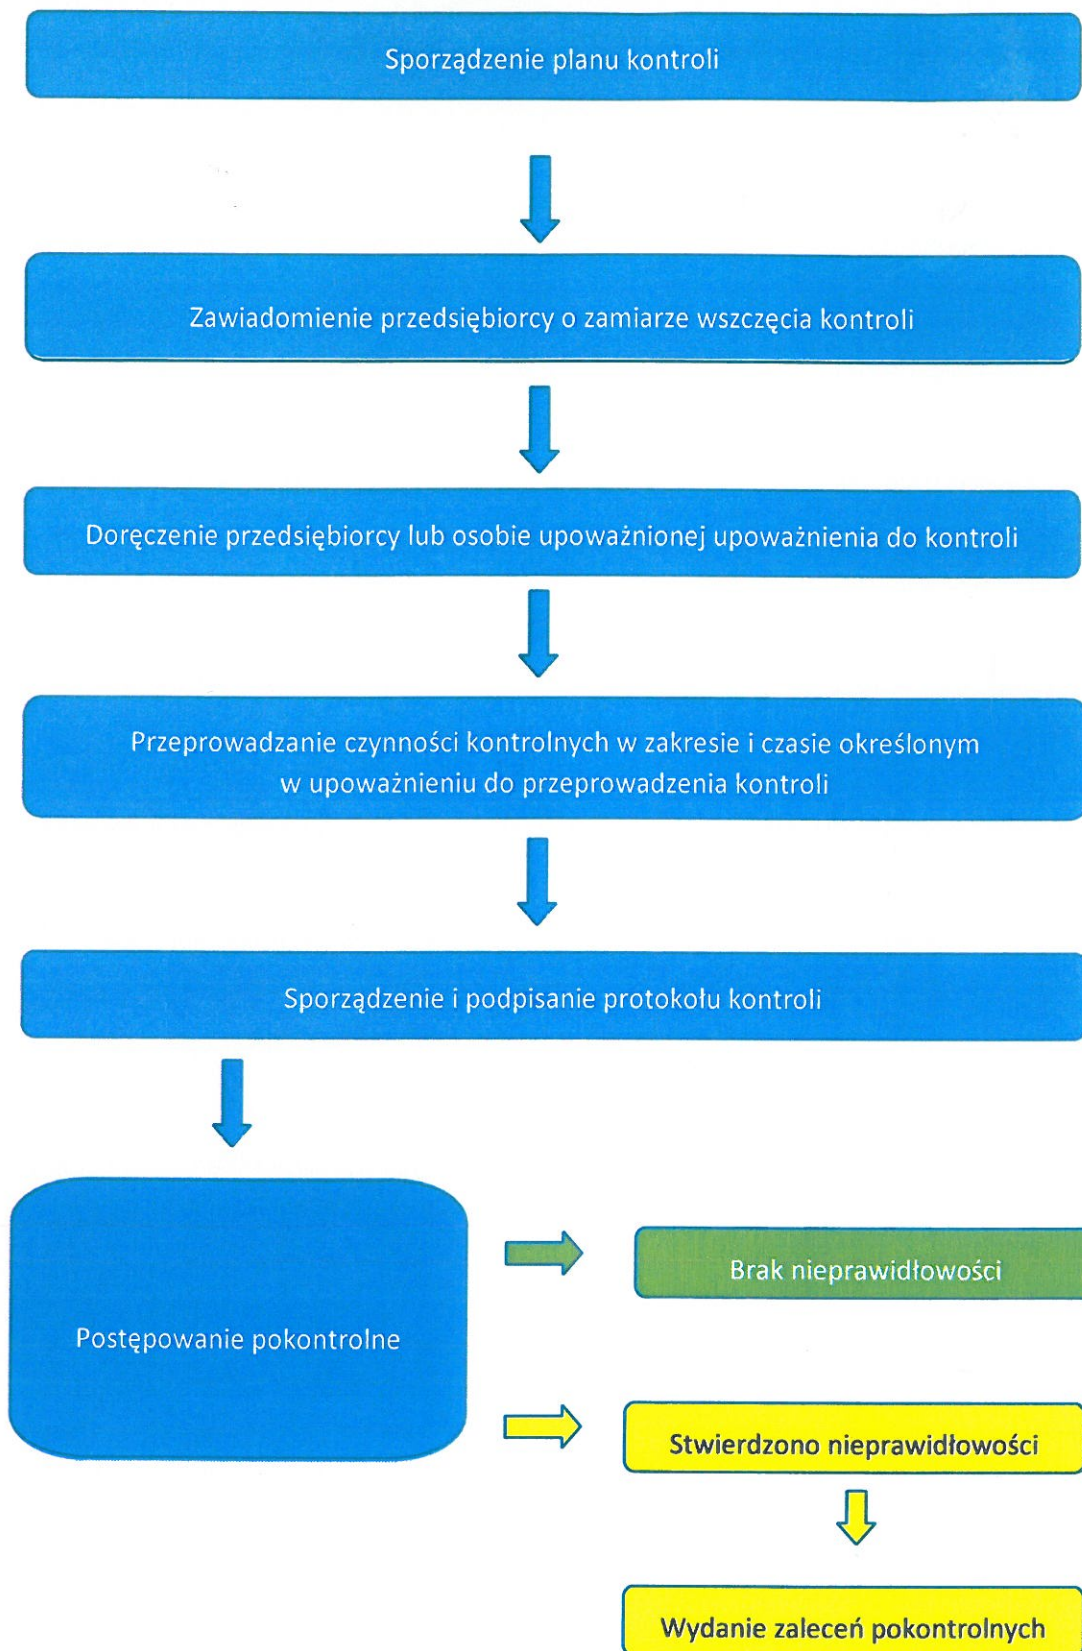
Sporządzenie planu kontroli

Zawiadomienie przedsiębiorcy o zamiarze wszczęcia kontroli

Doręczenie przedsiębiorcy lub osobie upoważnionej upoważnienia do kontroli

Przeprowadzanie czynności kontrolnych w zakresie i czasie określonym w upoważnieniu do przeprowadzenia kontroli

Sporządzenie i podpisanie protokołu kontroli

Postępowanie pokontrolne

Brak nieprawidłowości

Stwierdzono nieprawidłowości

Wydanie zaleceń pokontrolnych